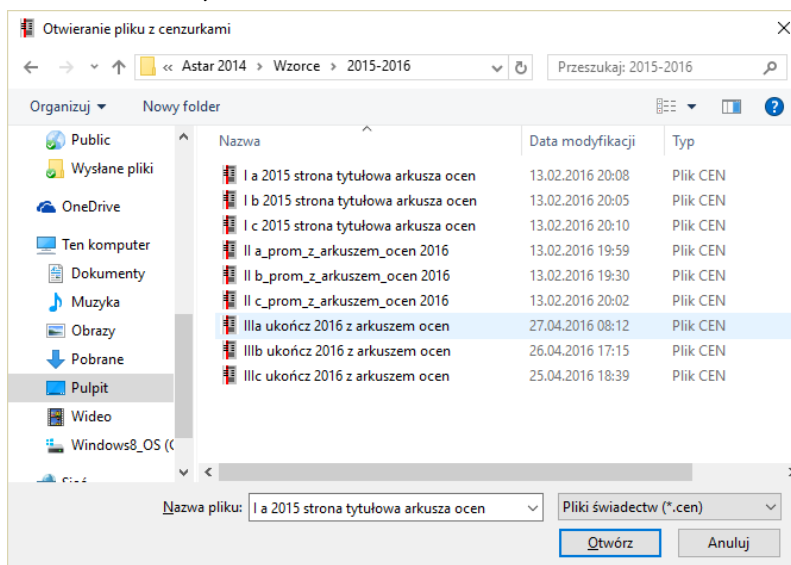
Otwieranie pliku z cenzurkami

« Astar 2014 › Wzorce › 2015-2016

Przeszukaj: 2015-2016

Organizuj ▾ Nowy folder

Public
Wysłane pliki
OneDrive
Ten komputer
Dokumenty
Muzyka
Obrazy
Pobrane
Pulpit
Wideo
Windows8_OS (C
Sieć

| Nazwa | Data modyfikacji | Typ |
|---|---|---|
| I a 2015 strona tytułowa arkusza ocen | 13.02.2016 20:08 | Plik CEN |
| I b 2015 strona tytułowa arkusza ocen | 13.02.2016 20:05 | Plik CEN |
| I c 2015 strona tytułowa arkusza ocen | 13.02.2016 20:10 | Plik CEN |
| II a_prom_z_arkuszem_ocen 2016 | 13.02.2016 19:59 | Plik CEN |
| II b_prom_z_arkuszem_ocen 2016 | 13.02.2016 19:30 | Plik CEN |
| II c_prom_z_arkuszem_ocen 2016 | 13.02.2016 20:02 | Plik CEN |
| IIIa ukończ 2016 z arkuszem ocen | 27.04.2016 08:12 | Plik CEN |
| IIIb ukończ 2016 z arkuszem ocen | 26.04.2016 17:15 | Plik CEN |
| IIIc ukończ 2016 z arkuszem ocen | 25.04.2016 18:39 | Plik CEN |

Nazwa pliku: I a 2015 strona tytułowa arkusza ocen

Pliki świadectw (*.cen)

Otwórz

Anuluj